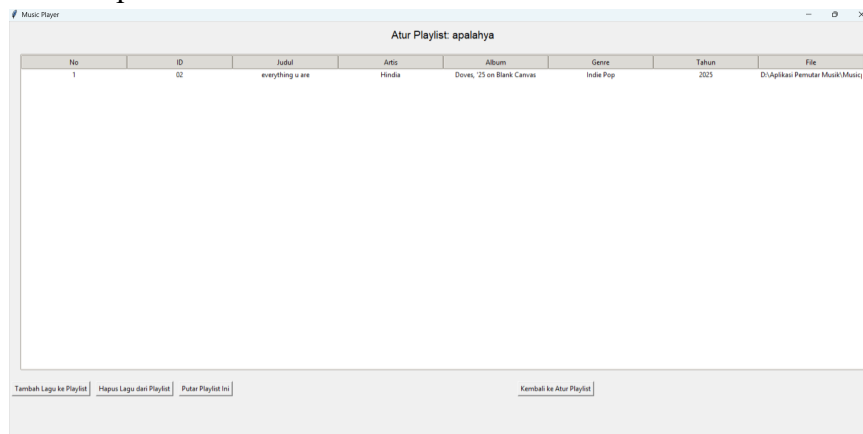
Music Player

Atur Playlist: apalahya

| No | ID | Judul | Artis | Album | Genre | Tahun | File |
|---|---|---|---|---|---|---|---|
| 1 | 02 | everything u are | Hindia | Doves, '25 on Blank Canvas | Indie Pop | 2025 | D:\Aplikasi Pemutar Musik\Music |

Tambah Lagu ke Playlist
Hapus Lagu dari Playlist
Putar Playlist Ini
Kembali ke Atur Playlist